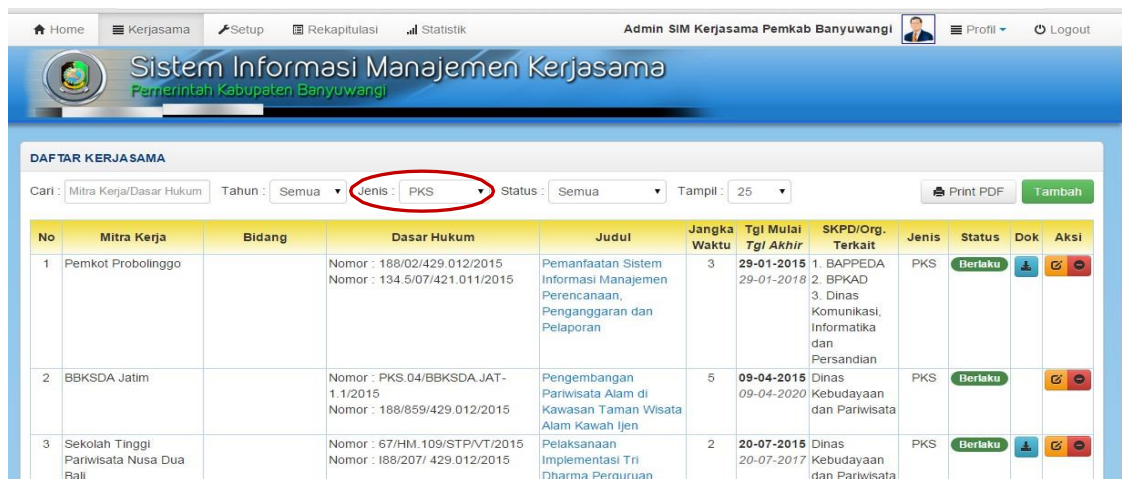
Home Kerjasama Setup Rekapitulasi Statistik Admin SIM Kerjasama Pemkab Banyuwangi Profil Logout

Sistem Informasi Manajemen Kerjasama
Pemerintah Kabupaten Banyuwangi

DAFTAR KERJASAMA

Cari : Mitra Kerja/Dasar Hukum Tahun : Semua Jenis : PKS Status : Semua Tampil : 25 Print PDF Tambah

| No | Mitra Kerja | Bidang | Dasar Hukum | Judul | Jangka Waktu | Tgl Mulai Tgl Akhir | SKPD/Org. Terkait | Jenis | Status | Dok | Aksi |
|---|---|---|---|---|---|---|---|---|---|---|---|
| 1 | Pemkot Probolinggo | | Nomor : 188/02/429.012/2015 Nomor : 134.5/07/421.011/2015 | Pemanfaatan Sistem Informasi Manajemen Perencanaan, Penganggaran dan Pelaporan | 3 | 29-01-2015 29-01-2018 | 1. BAPPEDA 2. BPKAD 3. Dinas Komunikasi, Informatika dan Persandian | PKS | Berlaku | | |
| 2 | BBKSDA Jatim | | Nomor : PKS.04/BBKSDA.JAT-1.1/2015 Nomor : 188/859/429.012/2015 | Pengembangan Pariwisata Alam di Kawasan Taman Wisata Alam Kawah Ijen | 5 | 09-04-2015 09-04-2020 | Dinas Kebudayaan dan Pariwisata | PKS | Berlaku | | |
| 3 | Sekolah Tinggi Pariwisata Nusa Dua Bali | | Nomor : 67/HM.109/STP/VT/2015 Nomor : I88/207/ 429.012/2015 | Pelaksanaan Implementasi Tri Dharma Perguruan | 2 | 20-07-2015 20-07-2017 | Dinas Kebudayaan dan Pariwisata | PKS | Berlaku | | |